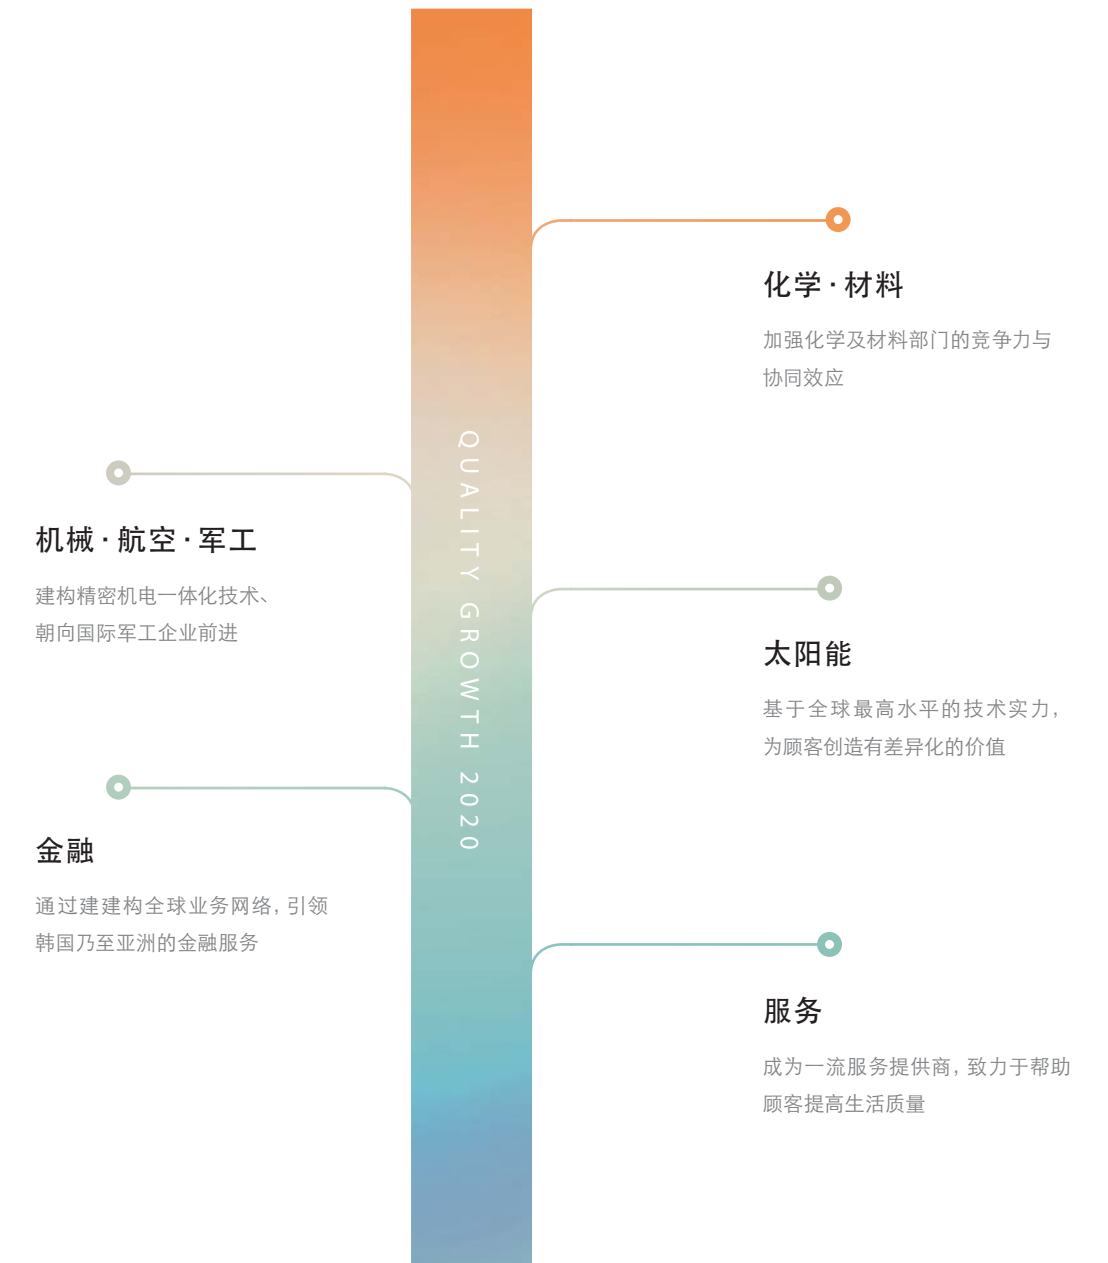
QUALITY GROWTH 2020

化学 · 材料

加强化学及材料部门的竞争力与协同效应

机械 · 航空 · 军工

建构精密机电一体化技术、朝向国际军工企业前进

太阳能

基于全球最高水平的技术实力，为顾客创造有差异化的价值

金融

通过建建构全球业务网络，引领韩国乃至亚洲的金融服务

服务

成为一流服务提供商，致力于帮助顾客提高生活质量